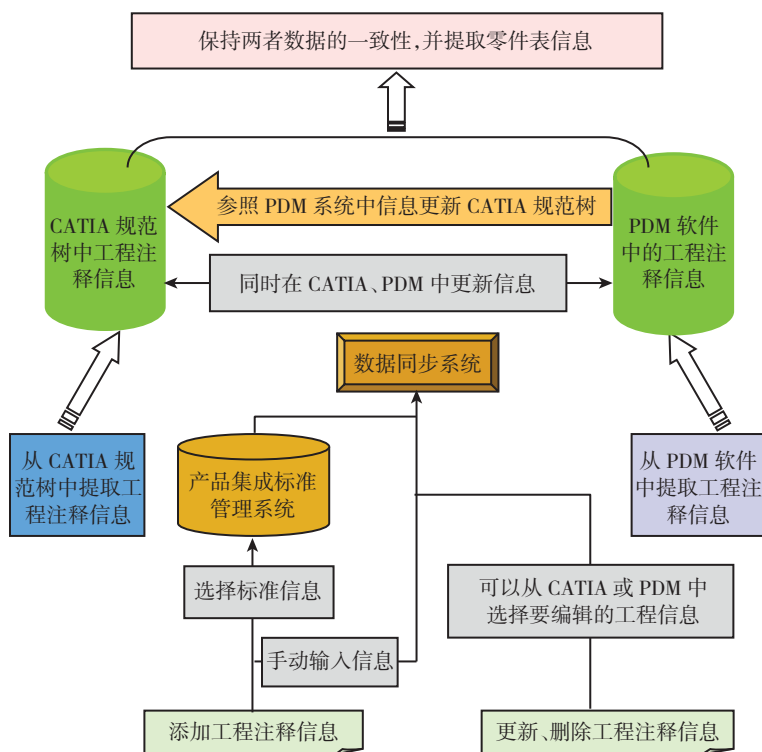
保持两者数据的一致性，并提取零件表信息

CATIA 规范树中工程注释信息

参照 PDM 系统中信息更新 CATIA 规范树

PDM 软件中的工程注释信息

同时在 CATIA、PDM 中更新信息

数据同步系统

产品集成标准管理系统

从 CATIA 规范树中提取工程注释信息

从 PDM 软件中提取工程注释信息

选择标准信息

可以从 CATIA 或 PDM 中选择要编辑的工程信息

手动输入信息

添加工程注释信息

更新、删除工程注释信息